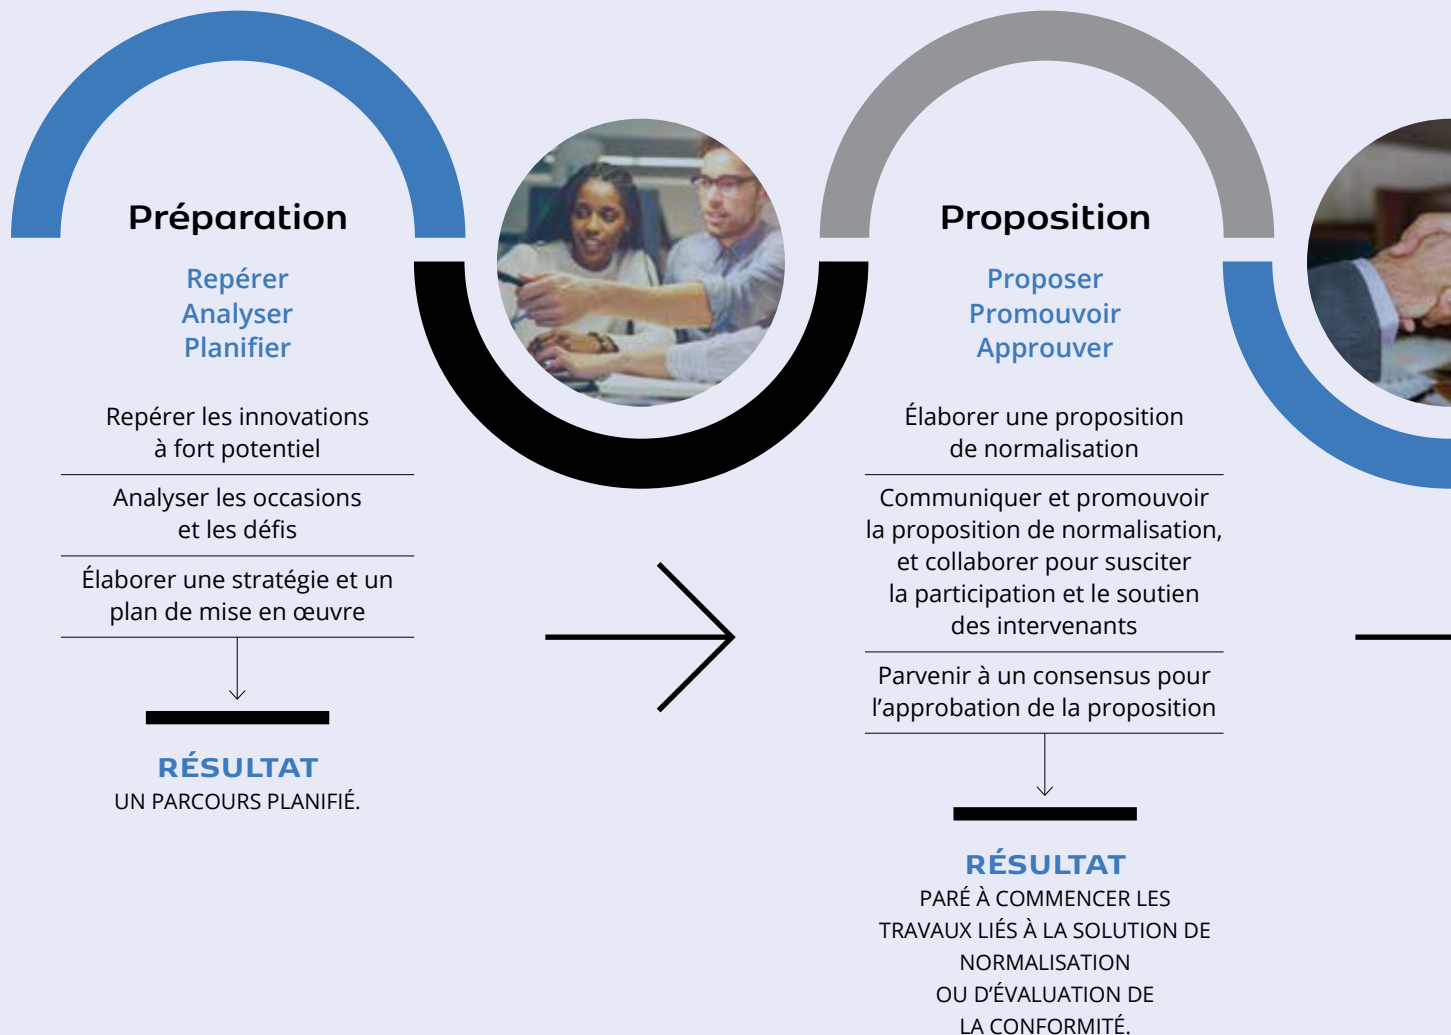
Préparation

Repérer
Analyser
Planifier

Repérer les innovations à fort potentiel

Analyser les occasions et les défis

Élaborer une stratégie et un plan de mise en œuvre

RÉSULTAT
UN PARCOURS PLANIFIÉ.

Proposition

Proposer
Promouvoir
Approuver

Élaborer une proposition de normalisation

Communiquer et promouvoir la proposition de normalisation, et collaborer pour susciter la participation et le soutien des intervenants

Parvenir à un consensus pour l'approbation de la proposition

RÉSULTAT
PARÉ À COMMENCER LES TRAVAUX LIÉS À LA SOLUTION DE NORMALISATION
OU D'ÉVALUATION DE LA CONFORMITÉ.